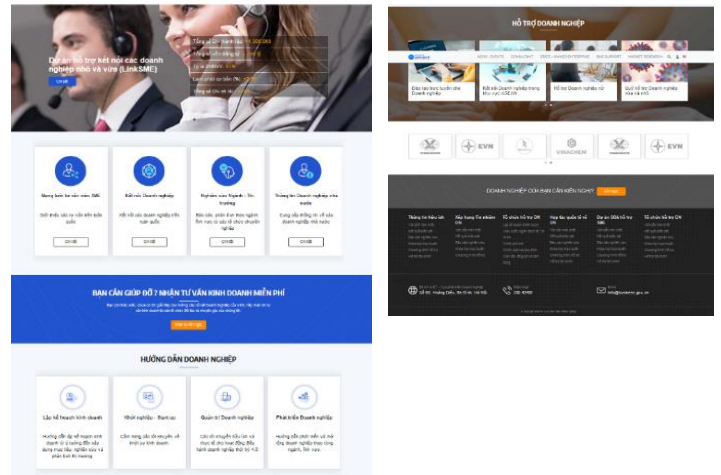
Dự án hỗ trợ kết nối các doanh nghiệp nhỏ và vừa (LinkSME)

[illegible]

Mạng lưới tư vấn viên SME

Kết nối doanh nghiệp

Nghiên cứu Ngành - Thị trường

Thông tin Doanh nghiệp nhà nước

Chi tiết

Chi tiết

Chi tiết

Chi tiết

BẠN CẦN GIÚP ĐỠ? NHẬN TƯ VẤN KINH DOANH MIỄN PHÍ

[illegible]

HƯỚNG DẪN DOANH NGHIỆP

Lập kế hoạch kinh doanh

Khởi nghiệp - Bạn có

Quản trị Doanh nghiệp

Phát triển Doanh nghiệp

HỖ TRỢ DOANH NGHIỆP

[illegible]

EVN

VINACHEM

EVN

DOANH NGHIỆP CÓ BẠN CẦN KIẾN NGHỊ?

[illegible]